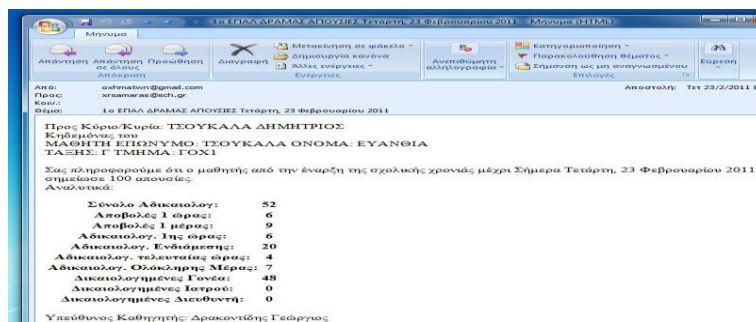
1ο ΕΠΑΛ ΔΡΑΜΑΣ ΑΠΟΥΣΙΕΣ Τετάρτη, 23 Φεβρουαρίου 2011 - Μήνυμα (HTML)

Μήνυμα

Απάντηση | Απάντηση σε όλους | Προώθηση | Απόκριση
Διαγραφή
Μετακίνηση σε φάκελο | Δημιουργία κανόνα | Άλλες ενέργειες | Ενέργειες
Αποκλεισμός αποστολέα | Ανεπιθύμητη αλληλογραφία
Κατηγοριοποίηση | Παρακολούθηση θέματος | Σήμανση ως μη αναγνωσμένου | Επιλογές
Εύρεση

Από: oxhmatwn@gmail.com
Προς: xrsamaras@sch.gr
Κοιν.:
Θέμα: 1ο ΕΠΑΛ ΔΡΑΜΑΣ ΑΠΟΥΣΙΕΣ Τετάρτη, 23 Φεβρουαρίου 2011

Αποστολή: Τετ 23/2/2011 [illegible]

Προς Κύριο/Κυρία: ΤΣΟΥΚΑΛΑ ΔΗΜΗΤΡΙΟΣ
Κηδεμόνας του
ΜΑΘΗΤΗ ΕΠΩΝΥΜΟ: ΤΣΟΥΚΑΛΑ ΟΝΟΜΑ: ΕΥΑΝΘΙΑ
ΤΑΞΗΣ: Γ ΤΜΗΜΑ: ΓΟΧ1

Σας πληροφορούμε ότι ο μαθητής από την έναρξη της σχολικής χρονιάς μέχρι Σήμερα Τετάρτη, 23 Φεβρουαρίου 2011 σημείωσε 100 απουσίες.
Αναλυτικά:

| | |
|---|---|
| Σύνολο Αδικαιολ.: | 52 |
| Αποβολές 1 ώρας: | 6 |
| Αποβολές 1 μέρας: | 9 |
| Αδικαιολογ. 1ης ώρας: | 6 |
| Αδικαιολογ. Ενδιάμεσης: | 20 |
| Αδικαιολογ. τελευταίας ώρας: | 4 |
| Αδικαιολογ. Ολόκληρης Μέρας: | 7 |
| Δικαιολογημένες Γονέα: | 48 |
| Δικαιολογημένες Ιατρού: | 0 |
| Δικαιολογημένες Διευθυντή: | 0 |

Υπεύθυνος Καθηγητής: Δρακοντίδης Γεώργιος